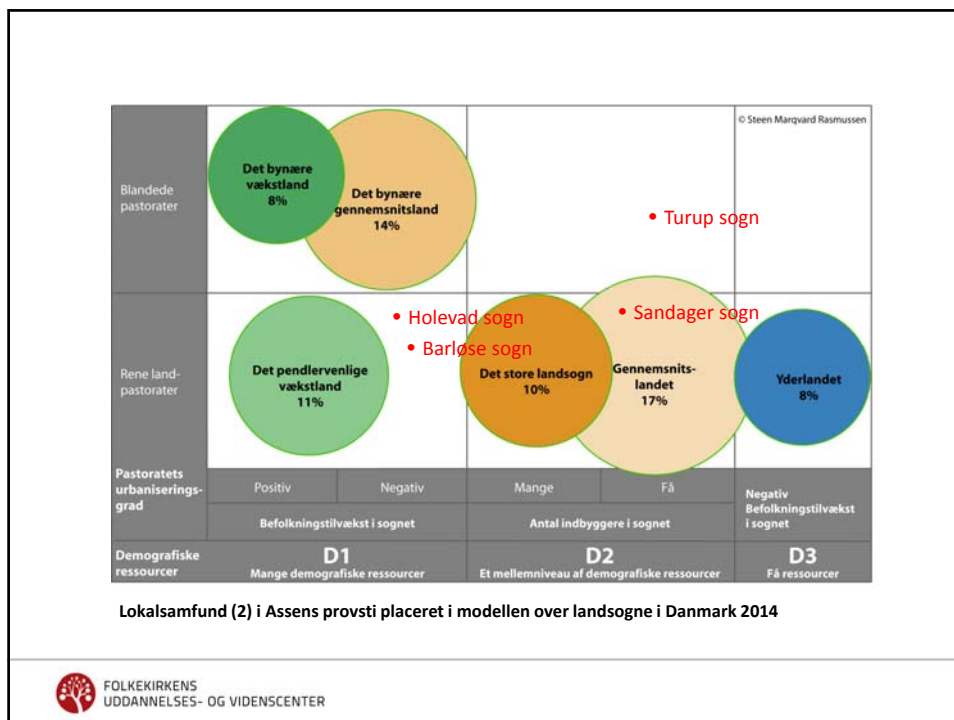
© Steen Marqvard Rasmussen

Blandede pastorater

Det bynære vækstland 8%

Det bynære gennemsnitsland 14%

• Turup sogn

Rene land-pastorater

• Holevad sogn

• Sandager sogn

• Barløse sogn

Det pendlervenlige vækstland 11%

Det store landsogn 10%

Gennemsnits-landet 17%

Yderlandet 8%

Pastoratets urbaniserings-grad

Positiv

Negativ

Mange

Få

Negativ Befolkningstilvækst i sognet

Befolkningstilvækst i sognet

Antal indbyggere i sognet

Demografiske ressourcer

D1 Mange demografiske ressourcer

D2 Et mellemniveau af demografiske ressourcer

D3 Få ressourcer

Lokalsamfund (2) i Assens provsti placeret i modellen over landsogne i Danmark 2014

FOLKEKIRKENS UDDANNELSES- OG VIDENSCENTER